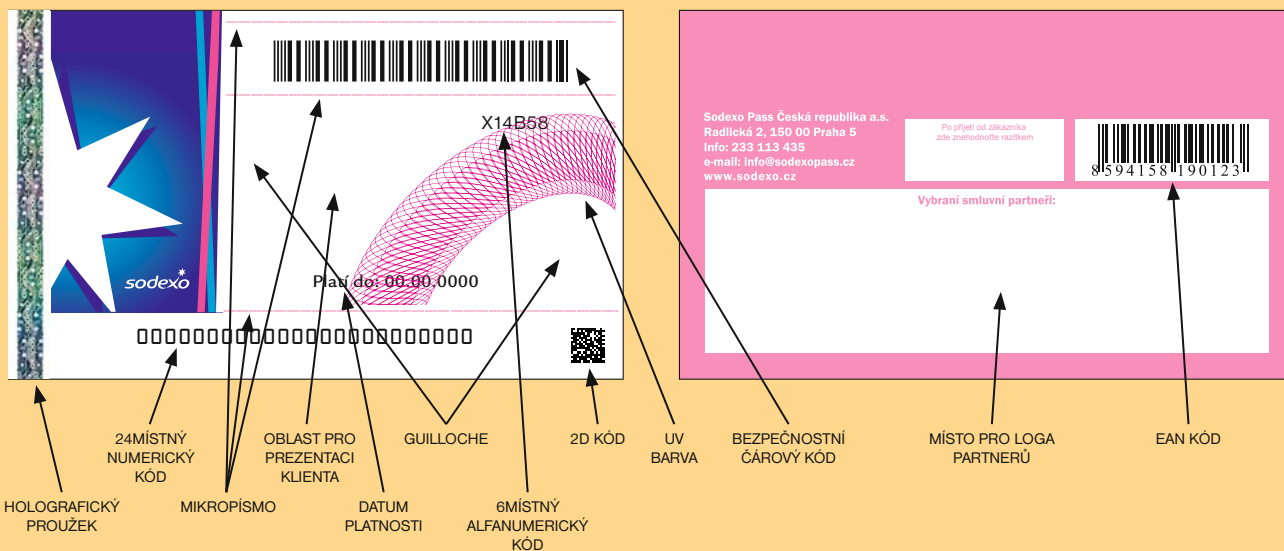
sodexo

X14B58

Platí do: 00.00.0000

000000000000000000000000

Sodexo Pass Česká republika a.s.
Radlická 2, 150 00 Praha 5
Info: 233 113 435
e-mail: info@sodexopass.cz
www.sodexo.cz

Po přijetí od zákazníka zde znehodnoťte razítkem

8 594158 190123

Vybraní smluvní partneři:

HOLOGRAFICKÝ PROUŽEK

24MÍSTNÝ NUMERICKÝ KÓD

MIKROPÍSMO

OBLAST PRO PREZENTACI KLIENTA

DATUM PLATNOSTI

GUILLOCHE

6MÍSTNÝ ALFANUMERICKÝ KÓD

2D KÓD

UV BARVA

BEZPEČNOSTNÍ ČÁROVÝ KÓD

MÍSTO PRO LOGA PARTNERŮ

EAN KÓD